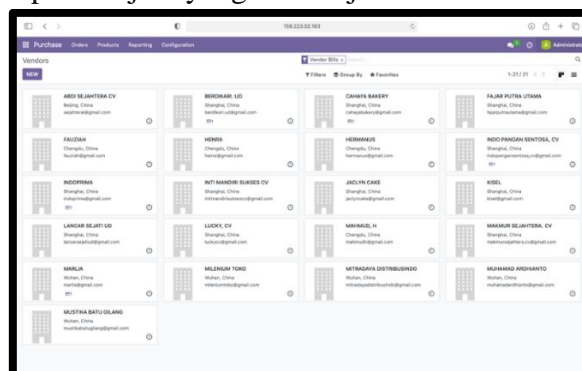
159.223.52.163

Purchase Orders Products Reporting Configuration

Administrator

Vendors

NEW

Vendor Bills × Search...

Filters Group By Favorites

1-21 / 21

ABDI SEJAHTERA CV
Beijing, China
sejahtera@gmail.com

BERDIKARI. UD
Shanghai, China
berdikari.ud@gmail.com

CAHAYA BAKERY
Shanghai, China
cahayabakery@gmail.com

FAJAR PUTRA UTAMA
Shanghai, China
fajarputrautama@gmail.com

FAUZIAH
Chengdu, China
fauziah@gmail.com

HENRA
Chengdu, China
henra@gmail.com

HERMANUS
Chengdu, China
hermanus@gmail.com

INDO PANGAN SENTOSA. CV
Shanghai, China
indopangansentosa.cv@gmail.com

INDOPRIMA
Shanghai, China
indoprima@gmail.com

INTI MANDIRI SUKSES CV
Shanghai, China
intimandirisukses@gmail.com

JACLYN CAKE
Shanghai, China
jaclyncake@gmail.com

KISEL
Shanghai, China
kisel@gmail.com

LANCAR SEJATI UD
Shanghai, China
lancarsejatiud@gmail.com

LUCKY, CV
Shanghai, China
luckycv@gmail.com

MAHMUD, H
Chengdu, China
mahmudh@gmail.com

MAKMUR SEJAHTERA. CV
Shanghai, China
makmursejahtera.cv@gmail.com

MARLIA
Wuhan, China
marlia@gmail.com

MILENIUM TOKO
Wuhan, China
mileniumtoko@gmail.com

MITRADAYA DISTRIBUSINDO
Wuhan, China
mitradayadistribusindo@gmail.com

MUHAMAD ARDHIANTO
Wuhan, China
muhamadardhianto@gmail.com

MUSTIKA BATU GILANG
Wuhan, China
mustikabatugilang@gmail.com